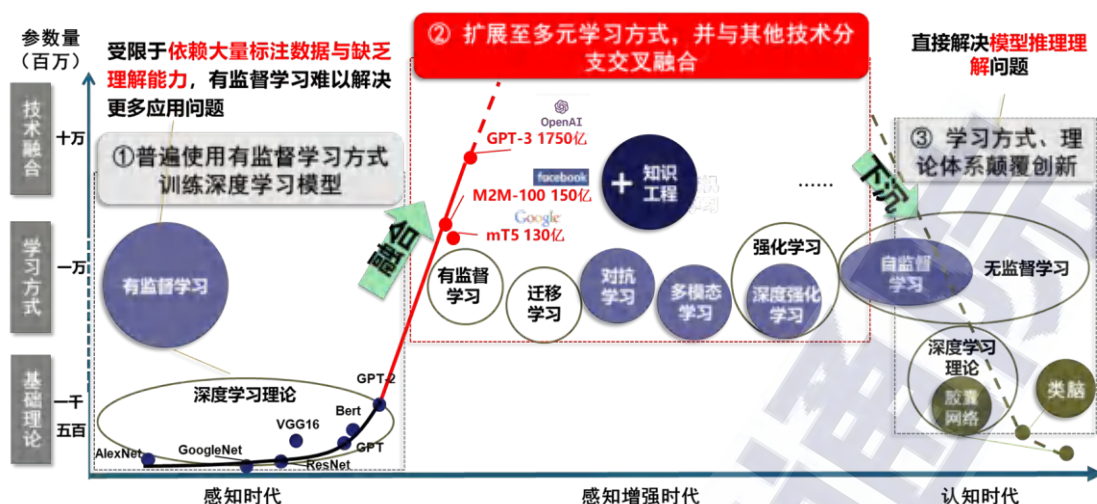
参数量
（百万）

技术融合

学习方式

基础理论

十万

一万

一千

五百

受限于依赖大量标注数据与缺乏理解能力，有监督学习难以解决更多应用问题

①普遍使用有监督学习方式训练深度学习模型

有监督学习

深度学习理论

AlexNet

GoogleNet

VGG16

ResNet

Bert

GPT

GPT-2

上扬

② 扩展至多元学习方式，并与其他技术分支交叉融合

OpenAI

GPT-3 1750亿

facebook

M2M-100 150亿

Google

mT5 130亿

+ 知识工程

……

有监督学习

迁移学习

对抗学习

多模态学习

强化学习

深度强化学习

直接解决模型推理理解问题

③ 学习方式、理论体系颠覆创新

下沉

自监督学习

无监督学习

深度学习理论

胶囊网络

类脑

感知时代

感知增强时代

认知时代